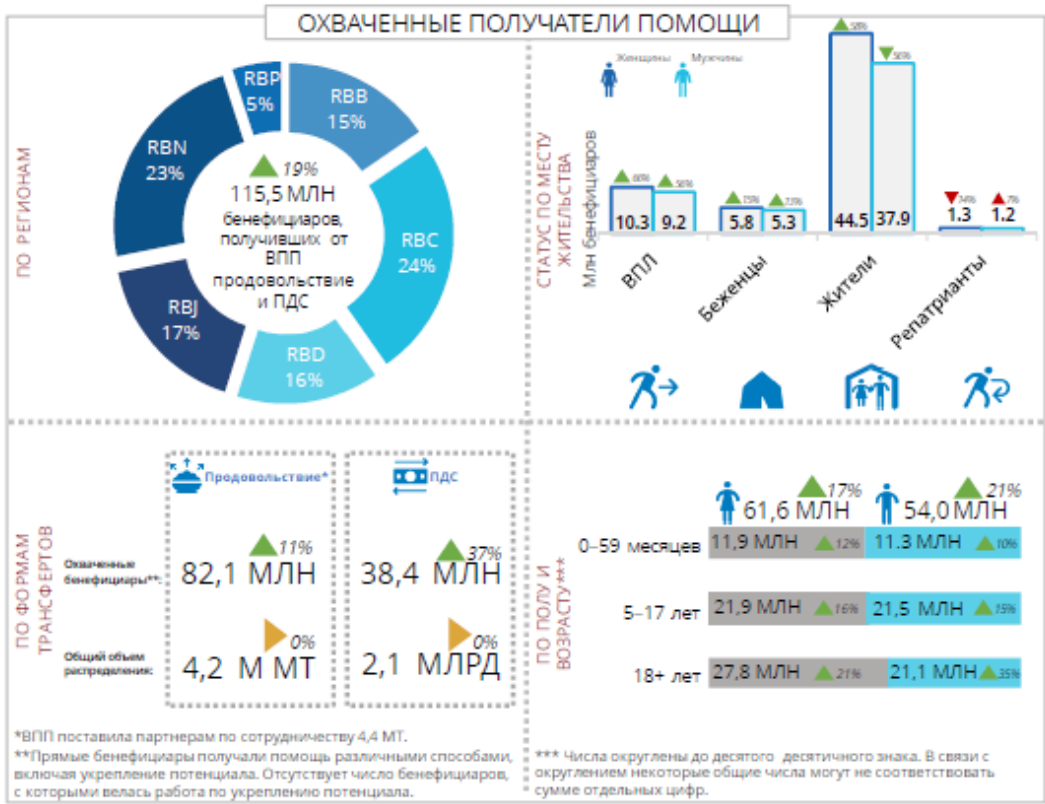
ОХВАЧЕННЫЕ ПОЛУЧАТЕЛИ ПОМОЩИ

ПО РЕГИОНАМ

RBP 5%
RBB 15%
RBN 23%
RBC 24%
RBJ 17%
RBD 16%

19%
115,5 МЛН бенефициаров, получивших от ВПП продовольствие и ПДС

СТАТУС ПО МЕСТУ ЖИТЕЛЬСТВА
Млн бенефициаров

Женщины Мужчины

| | ВПЛ | Беженцы | Жители | Репатрианты |
|---|---|---|---|---|
| Женщины | 10.3 (60%) | 5.8 (15%) | 44.5 (58%) | 1.3 (14%) |
| Мужчины | 9.2 (56%) | 5.3 (15%) | 37.9 (50%) | 1.2 (7%) |

ПО ФОРМАМ ТРАНСФЕРТОВ

Продовольствие*
ПДС

Охваченные бенефициары**: 82,1 МЛН 11% 38,4 МЛН 37%
Общий объем распределения: 4,2 М МТ 0% 2,1 МЛРД 0%

ПО ПОЛУ И ВОЗРАСТУ***

61,6 МЛН 17%
54,0 МЛН 21%

| | | |
|---|---|---|
| 0–59 месяцев | 11,9 МЛН 12% | 11.3 МЛН 10% |
| 5–17 лет | 21,9 МЛН 16% | 21,5 МЛН 15% |
| 18+ лет | 27,8 МЛН 21% | 21,1 МЛН 35% |

*ВПП поставила партнерам по сотрудничеству 4,4 МТ.
**Прямые бенефициары получали помощь различными способами, включая укрепление потенциала. Отсутствует число бенефициаров, с которыми велась работа по укреплению потенциала.

*** Числа округлены до десятого десятичного знака. В связи с округлением некоторые общие числа могут не соответствовать сумме отдельных цифр.